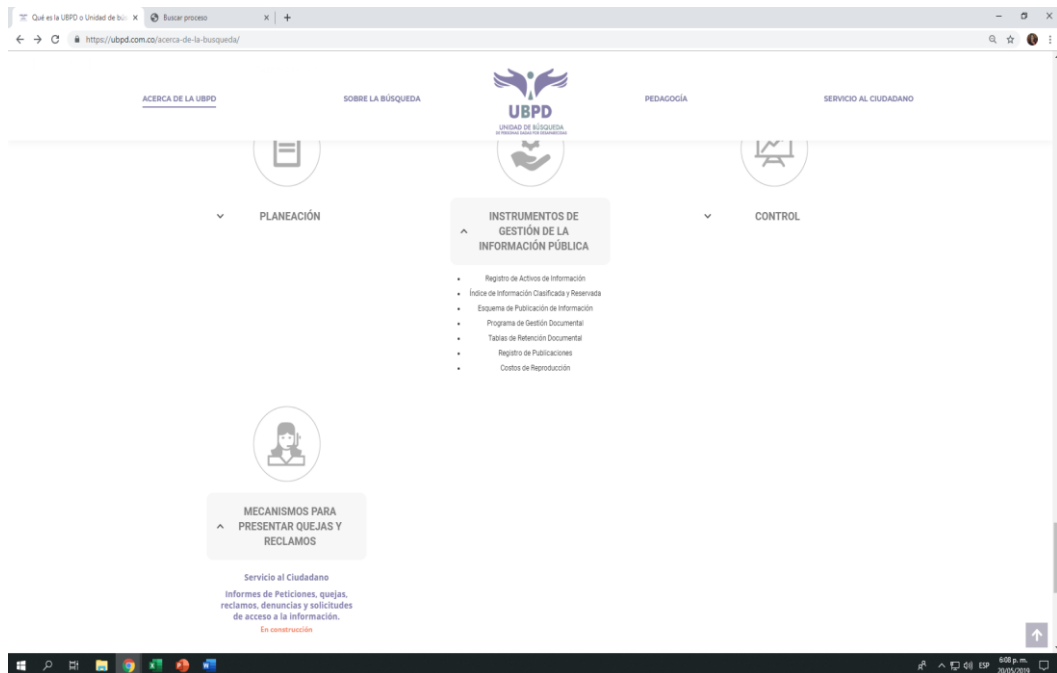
Qué es la UBPD o Unidad de bús ×
Buscar proceso ×
+
https://ubpd.com.co/acerca-de-la-busqueda/

ACERCA DE LA UBPD
SOBRE LA BÚSQUEDA
UBPD
UNIDAD DE BÚSQUEDA
DE PERSONAS DADAS POR DESAPARECIDAS
PEDAGOGÍA
SERVICIO AL CIUDADANO

PLANEACIÓN

INSTRUMENTOS DE GESTIÓN DE LA INFORMACIÓN PÚBLICA

CONTROL

- Registro de Activos de Información
- Índice de Información Clasificada y Reservada
- Esquema de Publicación de Información
- Programa de Gestión Documental
- Tablas de Retención Documental
- Registro de Publicaciones
- Costos de Reproducción

MECANISMOS PARA PRESENTAR QUEJAS Y RECLAMOS

Servicio al Ciudadano

Informes de Peticiones, quejas, reclamos, denuncias y solicitudes de acceso a la información.

En construcción

ESP
6:08 p. m.
20/05/2019